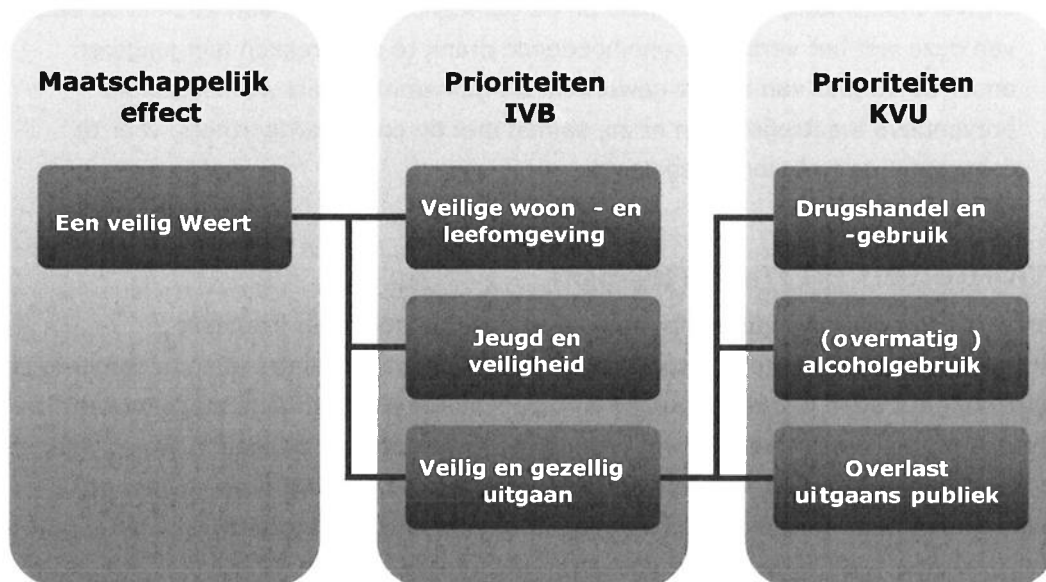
Maatschappelijk effect

Een veilig Weert

Prioriteiten IVB

Veilige woon - en leefomgeving

Jeugd en veiligheid

Veilig en gezellig uitgaan

Prioriteiten KVU

Drugshandel en -gebruik

(overmatig ) alcoholgebruik

Overlast uitgaans publiek